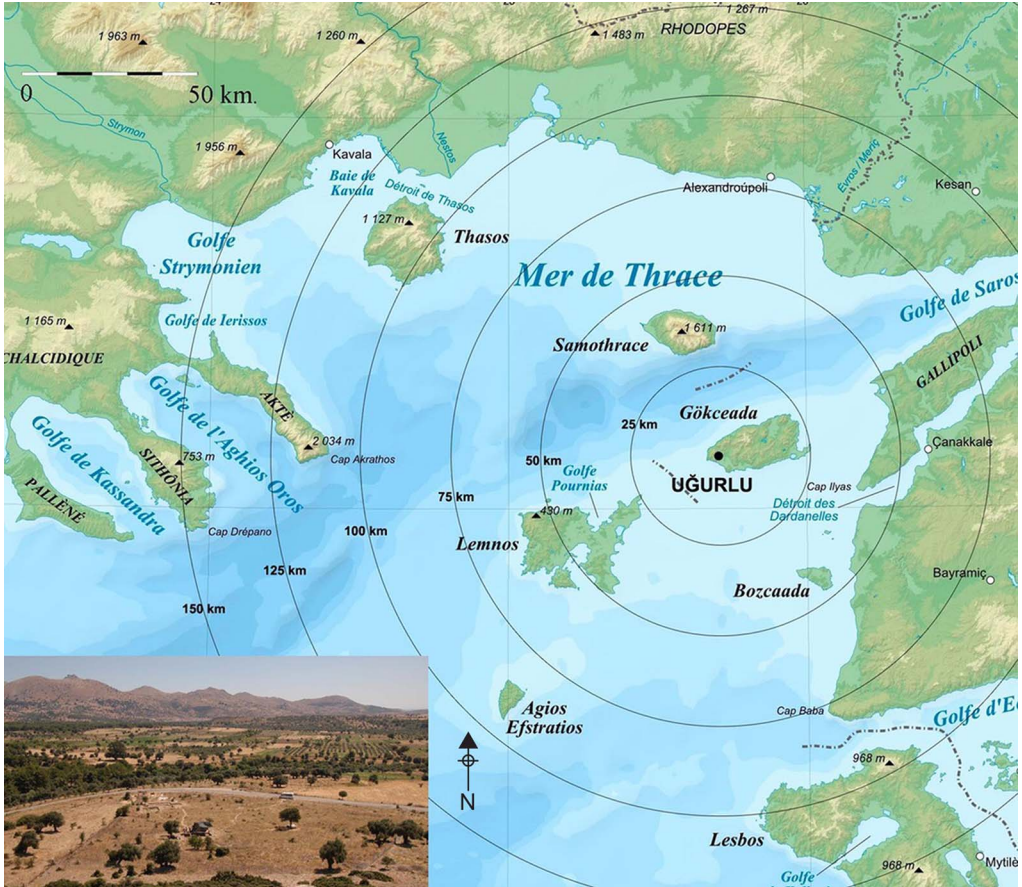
1 267 m
RHODOPES
1 963 m
1 260 m
1 483 m
0
50 km.
Strymon
1 956 m
Kavala
Nestos
Baie de Kavala
Détroit de Thasos
Alexandroúpoli
Evros / Meriç
Kesan
1 127 m
Thasos
Golfe Strymonien
Mer de Thrace
Golfe de Saros
1 165 m
Golfe de Ierissos
1 611 m
Samothrace
GALLIPOLI
CHALCIDIQUE
Golfe de l'Aghios Oros
AKTÈ
Gökceada
25 km
Çanakkale
Golfe de Kassandra
SITHONIA
753 m
2 034 m
Cap Akrathos
50 km
Golfe Pournias
UĞURLU
Cap Ilyas
Détroit des Dardanelles
PALLÈNÈ
75 km
430 m
Cap Drépano
100 km
Lemnos
125 km
Bayramiç
Bozcaada
150 km
Agios Efstratios
Cap Baba
Golfe d'E
N
968 m
Lesbos
968 m
Golfe
Mytilè